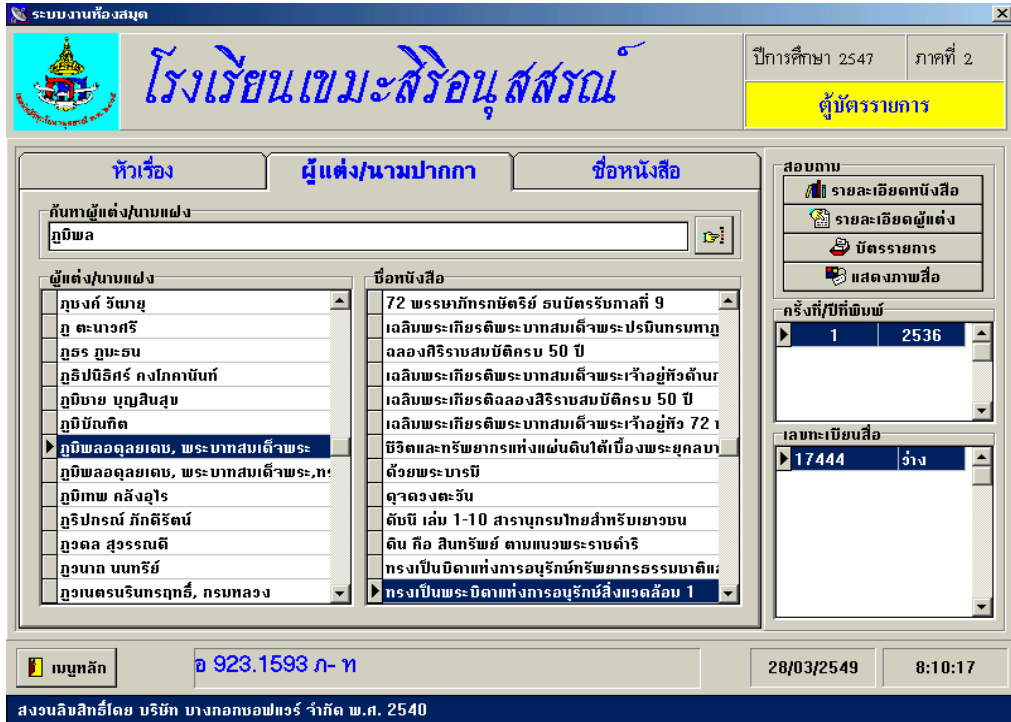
ระบบงานห้องสมุด

โรงเรียนเขมะสิริอนุสสรณ์

ปีการศึกษา 2547 | ภาคที่ 2

ตู้บัตรรายการ

หัวเรื่อง | ผู้แต่ง/นามปากกา | ชื่อหนังสือ

ค้นหาผู้แต่ง/นามแฝง
ภูมิพล

ผู้แต่ง/นามแฝง
ภุชงค์ วัฒายุ
ภู ตะนาวศรี
ภูธร ภูมะธน
ภูมิปนิธิศร์ คงโภคานันท์
ภูมิชาย บุญสินสุข
ภูมิบัณฑิต
ภูมิพลอดุลยเดช, พระบาทสมเด็จพระ
ภูมิพลอดุลยเดช, พระบาทสมเด็จพระ,ทร
ภูมิเทพ คลังอุไร
ภูริปกรณ์ ภักดีรัตน์
ภูวดล สุวรรณดี
ภูวนาถ นนทรีย์
ภูวเนตรนรินทรฤทธิ์, กรมหลวง

ชื่อหนังสือ
72 พรรษาภัทรกษัตริย์ ธนบัตรรัชกาลที่ 9
เฉลิมพระเกียรติพระบาทสมเด็จพระปรมินทรมหาภู
ฉลองศิริราชสมบัติครบ 50 ปี
เฉลิมพระเกียรติพระบาทสมเด็จพระเจ้าอยู่หัวด้านก
เฉลิมพระเกียรติฉลองสิริราชสมบัติครบ 50 ปี
เฉลิมพระเกียรติพระบาทสมเด็จพระเจ้าอยู่หัว 72 
ชีวิตและทรัพยากรแห่งแผ่นดินใต้เบื้องพระยุคลบา
ด้วยพระบารมี
ดุจดวงตะวัน
ดัชนี เล่ม 1-10 สารานุกรมไทยสำหรับเยาวชน
ดิน คือ สินทรัพย์ ตามแนวพระราชดำริ
ทรงเป็นบิดาแห่งการอนุรักษ์ทรัพยากรธรรมชาติแ
ทรงเป็นพระบิดาแห่งการอนุรักษ์สิ่งแวดล้อม 1

สอบถาม
รายละเอียดหนังสือ
รายละเอียดผู้แต่ง
บัตรรายการ
แสดงภาพสื่อ

ครั้งที่/ปีที่พิมพ์
| 1 | 2536 |

เลขทะเบียนสื่อ
| 17444 | ว่าง |

เมนูหลัก
อ 923.1593 ภ- ท
28/03/2549
8:10:17

สงวนลิขสิทธิ์โดย บริษัท บางกอกซอฟแวร์ จำกัด พ.ศ. 2540